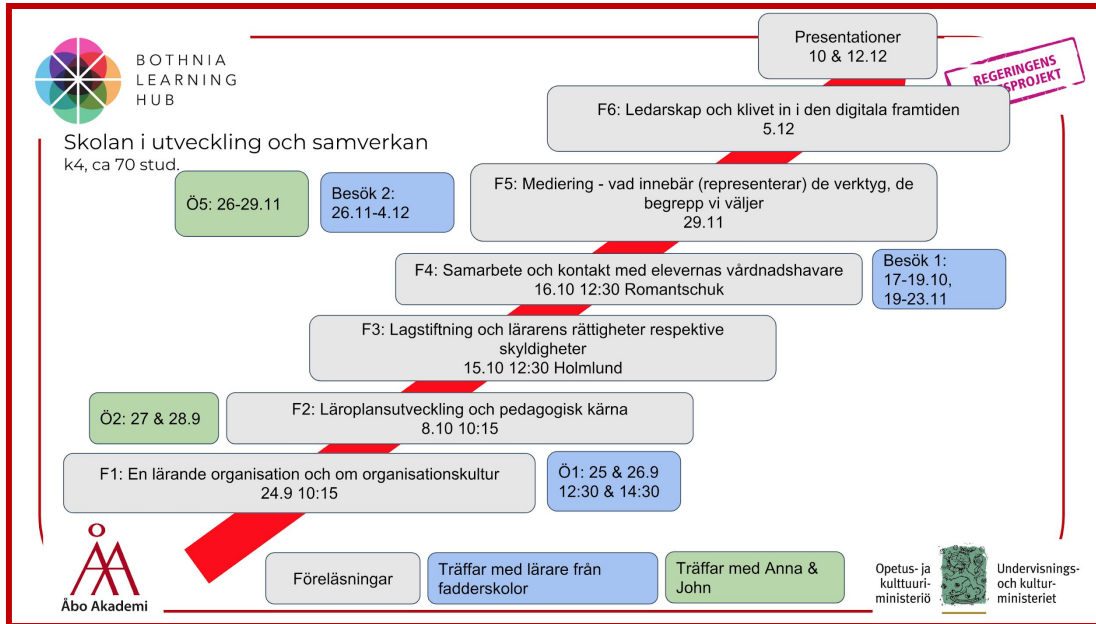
BOTHNIA LEARNING HUB

Skolan i utveckling och samverkan
k4, ca 70 stud.

Presentationer
10 & 12.12

REGERINGENS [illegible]SPROJEKT

F6: Ledarskap och klivet in i den digitala framtiden
5.12

Ö5: 26-29.11

Besök 2:
26.11-4.12

F5: Mediering - vad innebär (representerar) de verktyg, de begrepp vi väljer
29.11

F4: Samarbete och kontakt med elevernas vårdnadshavare
16.10 12:30 Romantschuk

Besök 1:
17-19.10,
19-23.11

F3: Lagstiftning och lärarens rättigheter respektive skyldigheter
15.10 12:30 Holmlund

Ö2: 27 & 28.9

F2: Läroplansutveckling och pedagogisk kärna
8.10 10:15

F1: En lärande organisation och om organisationskultur
24.9 10:15

Ö1: 25 & 26.9
12:30 & 14:30

Åbo Akademi

Föreläsningar

Träffar med lärare från fadderskolor

Träffar med Anna & John

Opetus- ja kulttuuri-ministeriö

Undervisnings- och kultur-ministeriet